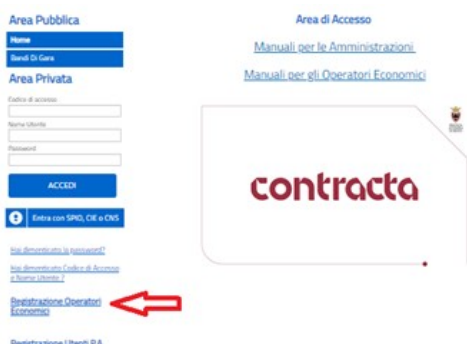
Area Pubblica

Home

Bandi Di Gara

Area Privata

Codice di accesso

Nome Utente

Password

ACCEDI

Entra con SPID, CIE o CNS

Hai dimenticato la password?

Hai dimenticato Codice di Accesso o Nome Utente ?

Registrazione Operatori Economici

Registrazione Utenti P.A.

Area di Accesso

Manuali per le Amministrazioni

Manuali per gli Operatori Economici

contracta